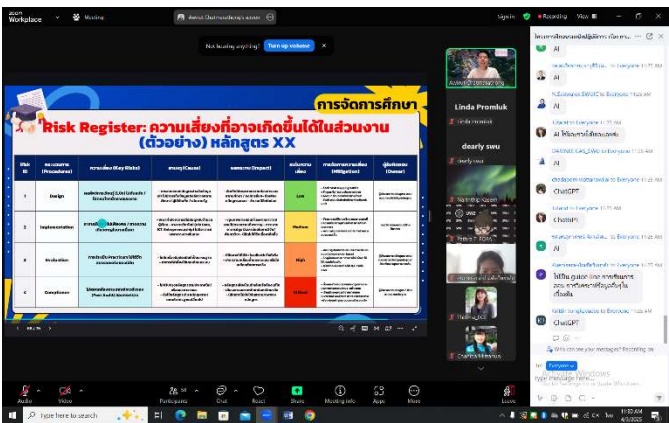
Zoom Workplace

Meeting

Not hearing anything? Turn up volume

Sign in Recording View

การจัดการศึกษา

Risk Register: ความเสี่ยงที่อาจเกิดขึ้นได้ในส่วนงาน (ตัวอย่าง) หลักสูตร XX

| Risk ID | กระบวนการ (Procedures) | ความเสี่ยง (Key Risks) | สาเหตุ (Cause) | ผลกระทบ (Impact) | ระดับความเสี่ยง | การจัดการความเสี่ยง (Mitigation) | ผู้รับผิดชอบ (Owner) |
|---|---|---|---|---|---|---|---|
| 1 | Design | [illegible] | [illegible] | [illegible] | Low | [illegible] | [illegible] |
| 2 | Implementation | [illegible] | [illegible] | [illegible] | Medium | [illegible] | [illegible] |
| 3 | Evaluation | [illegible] | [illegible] | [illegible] | High | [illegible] | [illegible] |
| 4 | Compliance | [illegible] | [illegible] | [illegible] | Critical | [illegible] | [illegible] |

Linda Promluk

dearly swu

AI

AI

AI

AI ให้ผลการใช้งานของผล

ChatGPT

ChatGPT

AI

ใช้เป็น guide line การพิจารณา ระบบ ช่วยในการให้ข้อมูลขั้นพื้นฐานเบื้องต้น

ChatGPT

Who can see your messages? Recording on

Everyone

Type message here...

Activate Windows

Audio Video Participants Chat React Share Meeting info Apps More Leave

Type here to search

11:32 AM